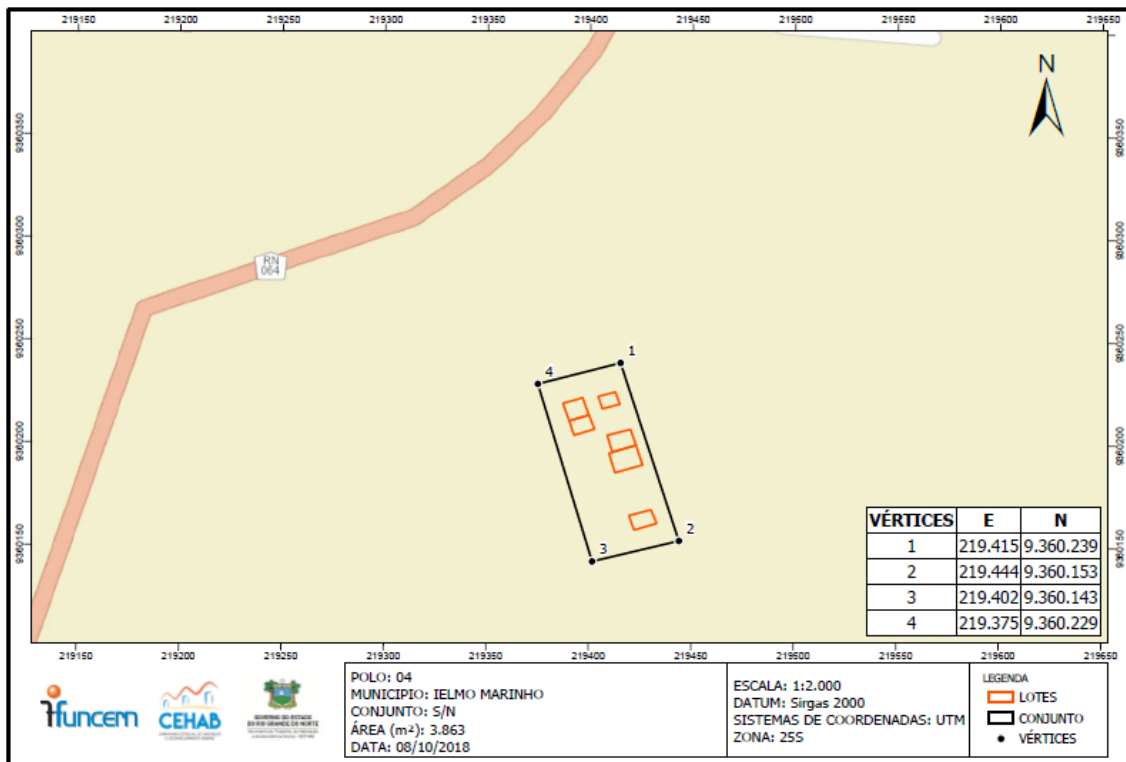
219150 219200 219250 219300 219350 219400 219450 219500 219550 219600 219650

N

9360350 9360300 9360250 9360200 9360150

RN 064

1
2
3
4

| VÉRTICES | E | N |
|---|---|---|
| 1 | 219.415 | 9.360.239 |
| 2 | 219.444 | 9.360.153 |
| 3 | 219.402 | 9.360.143 |
| 4 | 219.375 | 9.360.229 |

219150 219200 219250 219300 219350 219400 219450 219500 219550 219600 219650

funcem CEHAB

POLO: 04
MUNICIPIO: IELMO MARINHO
CONJUNTO: S/N
ÁREA (m²): 3.863
DATA: 08/10/2018

ESCALA: 1:2.000
DATUM: Sirgas 2000
SISTEMAS DE COORDENADAS: UTM
ZONA: 25S

LEGENDA
LOTES
CONJUNTO
VÉRTICES